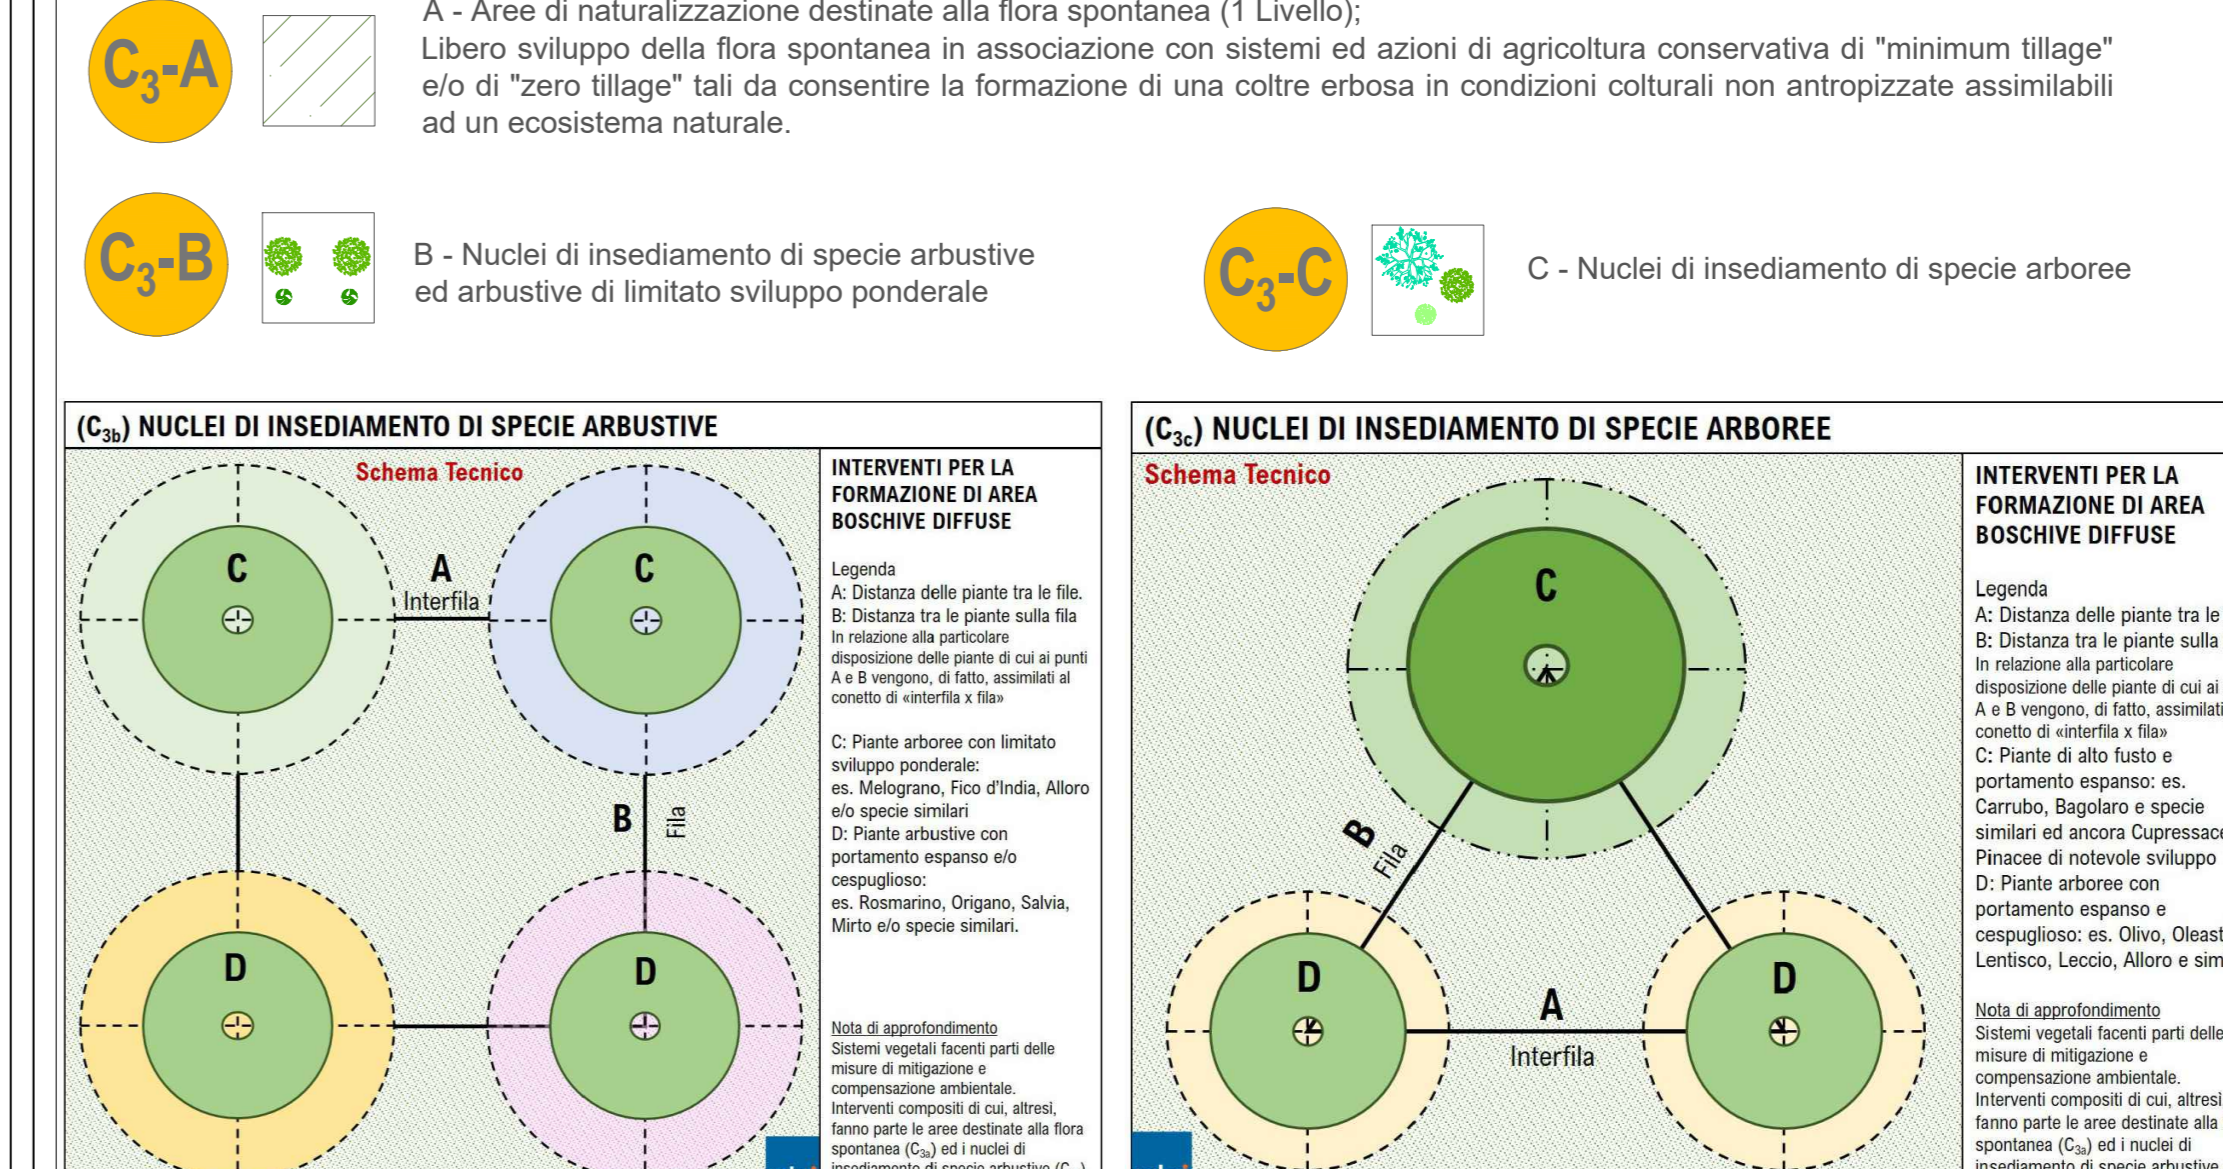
$C_3$-A

A - Aree di naturalizzazione destinate alla flora spontanea (1 Livello);
Libero sviluppo della flora spontanea in associazione con sistemi ed azioni di agricoltura conservativa di "minimum tillage" e/o di "zero tillage" tali da consentire la formazione di una coltre erbosa in condizioni colturali non antropizzate assimilabili ad un ecosistema naturale.

$C_3$-B

B - Nuclei di insediamento di specie arbustive ed arbustive di limitato sviluppo ponderale

$C_3$-C

C - Nuclei di insediamento di specie arboree

($C_{3b}$) NUCLEI DI INSEDIAMENTO DI SPECIE ARBUSTIVE

Schema Tecnico

C
A
Interfila
C
B
Fila
D
D

INTERVENTI PER LA FORMAZIONE DI AREA BOSCHIVE DIFFUSE

Legenda
A: Distanza delle piante tra le file.
B: Distanza tra le piante sulla fila
In relazione alla particolare disposizione delle piante di cui ai punti A e B vengono, di fatto, assimilati al conetto di «interfila x fila»

C: Piante arboree con limitato sviluppo ponderale:
es. Melograno, Fico d'India, Alloro e/o specie similari
D: Piante arbustive con portamento espanso e/o cespuglioso:
es. Rosmarino, Origano, Salvia, Mirto e/o specie similari.

Nota di approfondimento
Sistemi vegetali facenti parti delle misure di mitigazione e compensazione ambientale.
Interventi compositi di cui, altresì, fanno parte le aree destinate alla flora spontanea ($C_{3a}$) ed i nuclei di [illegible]

($C_{3c}$) NUCLEI DI INSEDIAMENTO DI SPECIE ARBOREE

Schema Tecnico

C
B
Fila
D
A
Interfila
D

INTERVENTI PER LA FORMAZIONE DI AREA BOSCHIVE DIFFUSE

Legenda
A: Distanza delle piante tra le
B: Distanza tra le piante sulla
In relazione alla particolare disposizione delle piante di cui ai A e B vengono, di fatto, assimilati conetto di «interfila x fila»
C: Piante di alto fusto e portamento espanso: es. Carrubo, Bagolaro e specie similari ed ancora Cupressac Pinacee di notevole sviluppo
D: Piante arboree con portamento espanso e cespuglioso: es. Olivo, Oleast Lentisco, Leccio, Alloro e sim

Nota di approfondimento
Sistemi vegetali facenti parti delle misure di mitigazione e compensazione ambientale.
Interventi compositi di cui, altresì fanno parte le aree destinate alla spontanea ($C_{3a}$) ed i nuclei di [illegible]